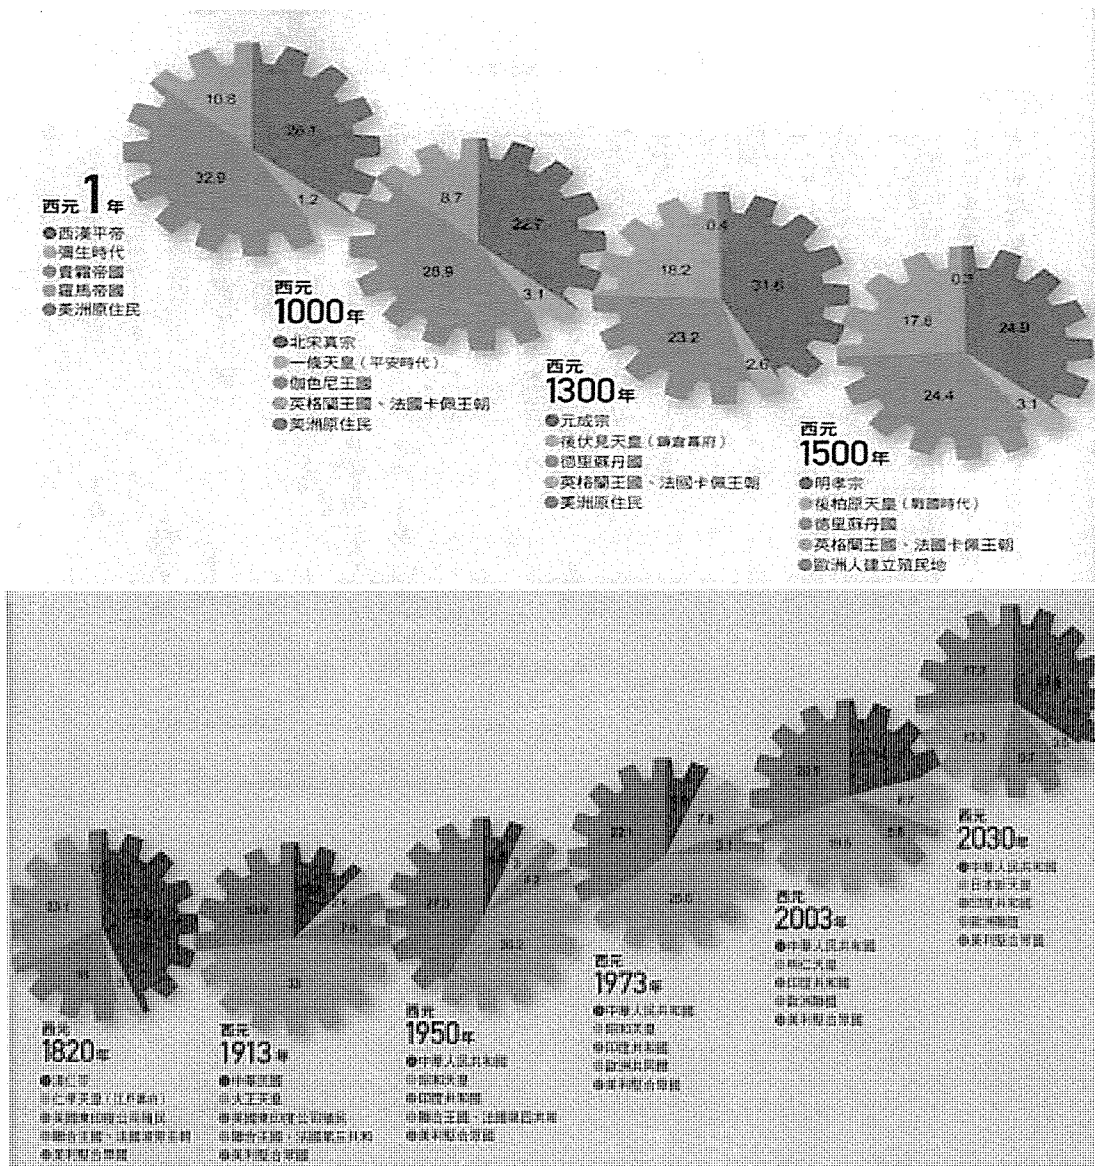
10.8
26.1
32.9
1.2
西元1年
西漢平帝
彌生時代
貴霜帝國
羅馬帝國
美洲原住民

8.7
22.7
28.9
3.1
西元1000年
北宋真宗
一條天皇（平安時代）
伽色尼王國
英格蘭王國、法國卡佩王朝
美洲原住民

0.4
18.2
31.6
23.2
2.6
西元1300年
元成宗
後伏見天皇（鎌倉幕府）
德里蘇丹國
英格蘭王國、法國卡佩王朝
美洲原住民

0.3
17.8
24.9
24.4
3.1
西元1500年
明孝宗
後柏原天皇（戰國時代）
德里蘇丹國
英格蘭王國、法國卡佩王朝
歐洲人建立殖民地

33.1
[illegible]
16
西元1820年
清仁宗
仁孝天皇（江戶幕府）
英國東印度公司轄區
聯合王國、法國復辟王朝
美利堅合眾國

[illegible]
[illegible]
7.6
33
西元1913年
中華民國
大正天皇
英國東印度公司轄區
聯合王國、法國第三共和
美利堅合眾國

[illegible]
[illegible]
30.2
西元1950年
中華人民共和國
昭和天皇
印度共和國
聯合王國、法國第四共和
美利堅合眾國

22.1
7.8
3.1
25.6
西元1973年
中華人民共和國
昭和天皇
印度共和國
歐洲共同體
美利堅合眾國

20.7
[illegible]
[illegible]
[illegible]
西元2003年
中華人民共和國
明仁天皇
印度共和國
歐洲聯盟
美利堅合眾國

17.7
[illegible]
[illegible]
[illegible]
西元2030年
中華人民共和國
日本新天皇
印度共和國
歐洲聯盟
美利堅合眾國